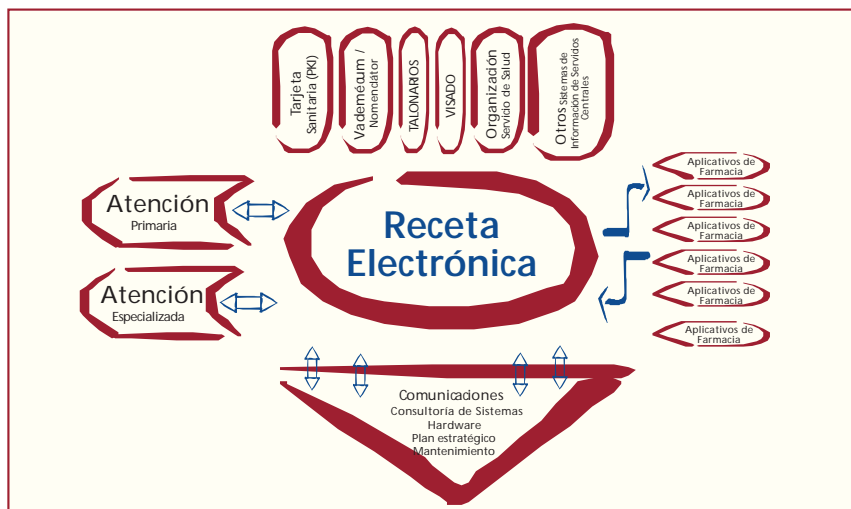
Tarjeta Sanitaria (PKI)

Vademécum / Nomenclátor

TALONARIOS

VISADO

Organización Servicio de Salud

Otros Sistemas de Información de Servicios Centrales

Atención Primaria

Atención Especializada

Receta Electrónica

Aplicativos de Farmacia

Aplicativos de Farmacia

Aplicativos de Farmacia

Aplicativos de Farmacia

Aplicativos de Farmacia

Aplicativos de Farmacia

Comunicaciones
Consultoría de Sistemas
Hardware
Plan estratégico
Mantenimiento